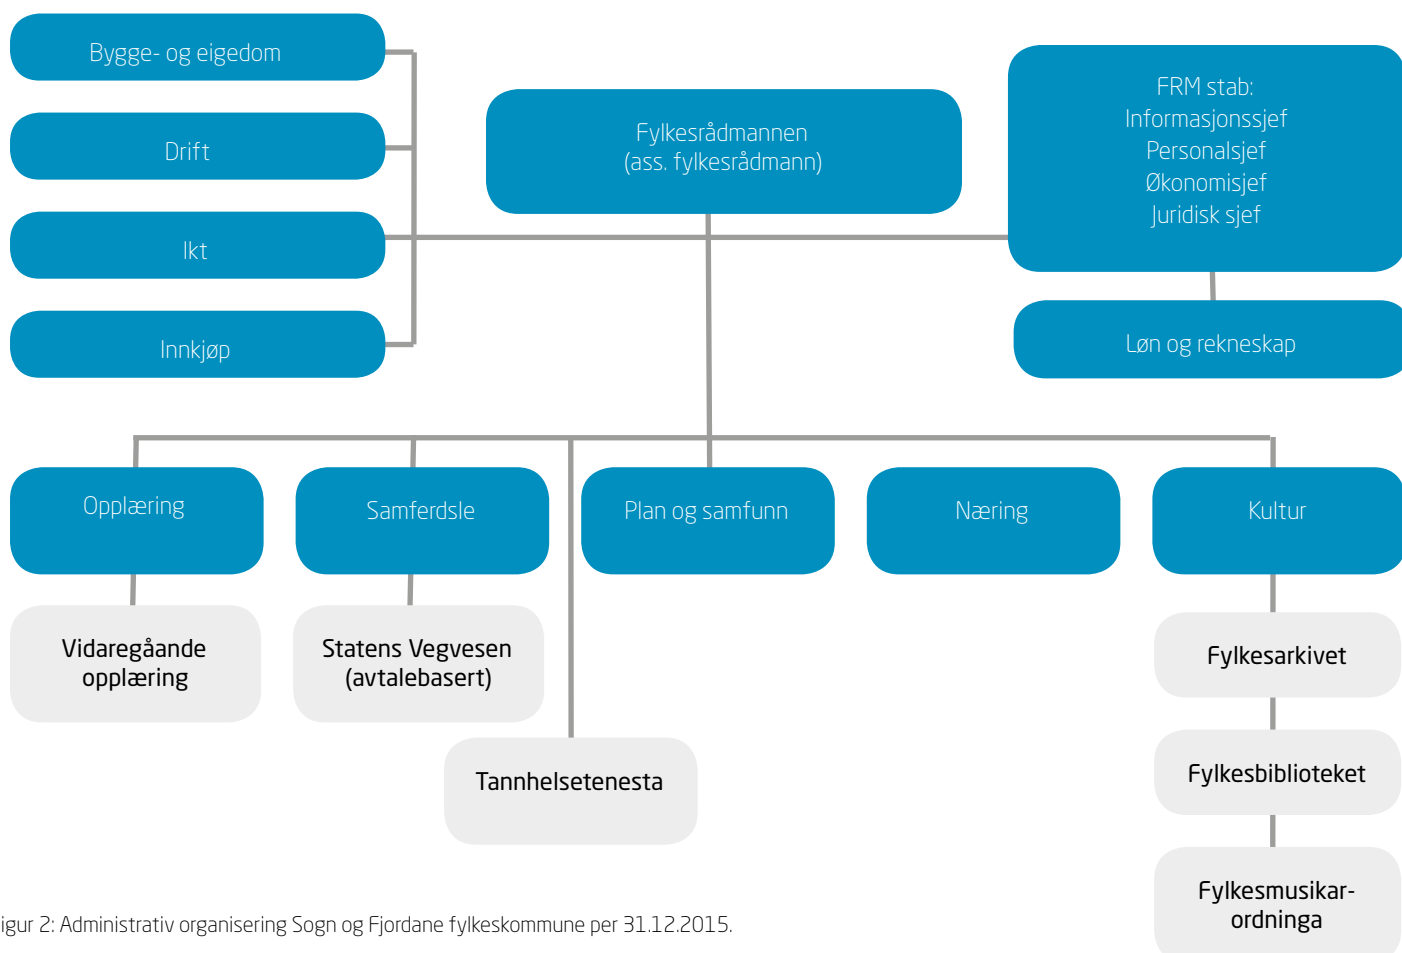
Bygge- og eigedom

Drift

Ikt

Innkjøp

Fylkesrådmannen
(ass. fylkesrådmann)

FRM stab:
Informasjonssjef
Personalsjef
Økonomisjef
Juridisk sjef

Løn og rekneskap

Opplæring

Samferdsle

Plan og samfunn

Næring

Kultur

Vidaregåande opplæring

Statens Vegvesen (avtalebasert)

Tannhelsetenesta

Fylkesarkivet

Fylkesbiblioteket

Fylkesmusikarordninga

igur 2: Administrativ organisering Sogn og Fjordane fylkeskommune per 31.12.2015.